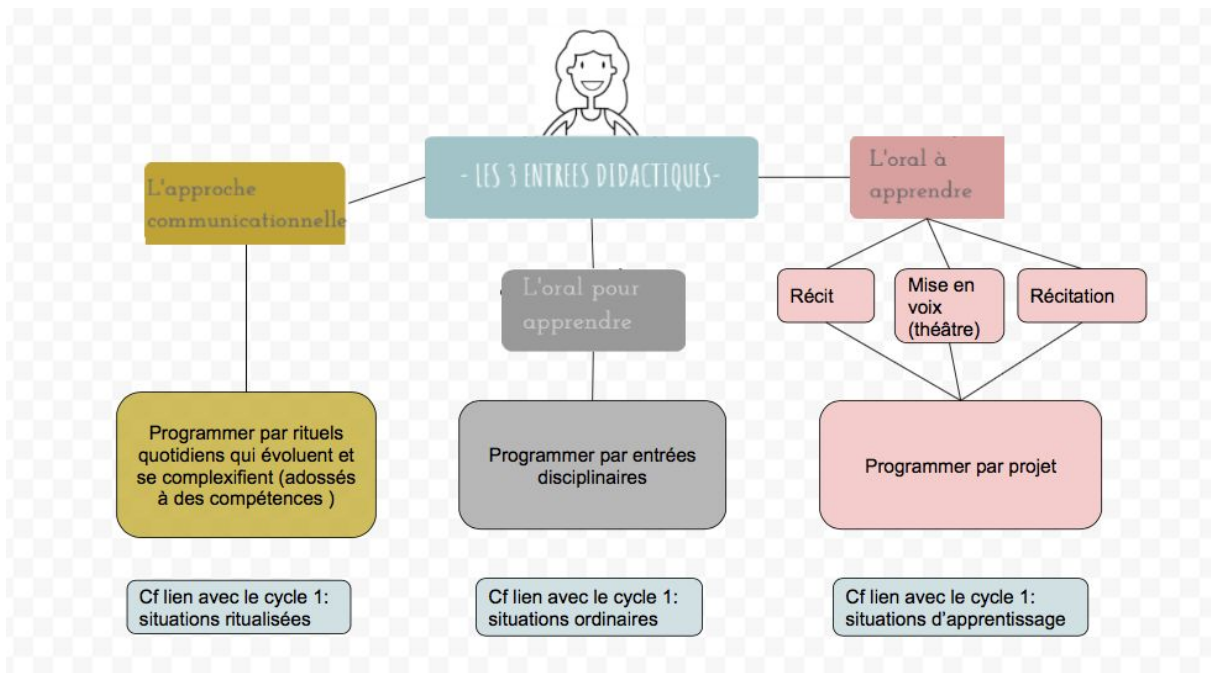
- LES 3 ENTREES DIDACTIQUES-

L'approche communicationnelle

L'oral pour apprendre

L'oral à apprendre

Récit

Mise en voix (théâtre)

Récitation

Programmer par rituels quotidiens qui évoluent et se complexifient (adossés à des compétences )

Programmer par entrées disciplinaires

Programmer par projet

Cf lien avec le cycle 1: situations ritualisées

Cf lien avec le cycle 1: situations ordinaires

Cf lien avec le cycle 1: situations d'apprentissage